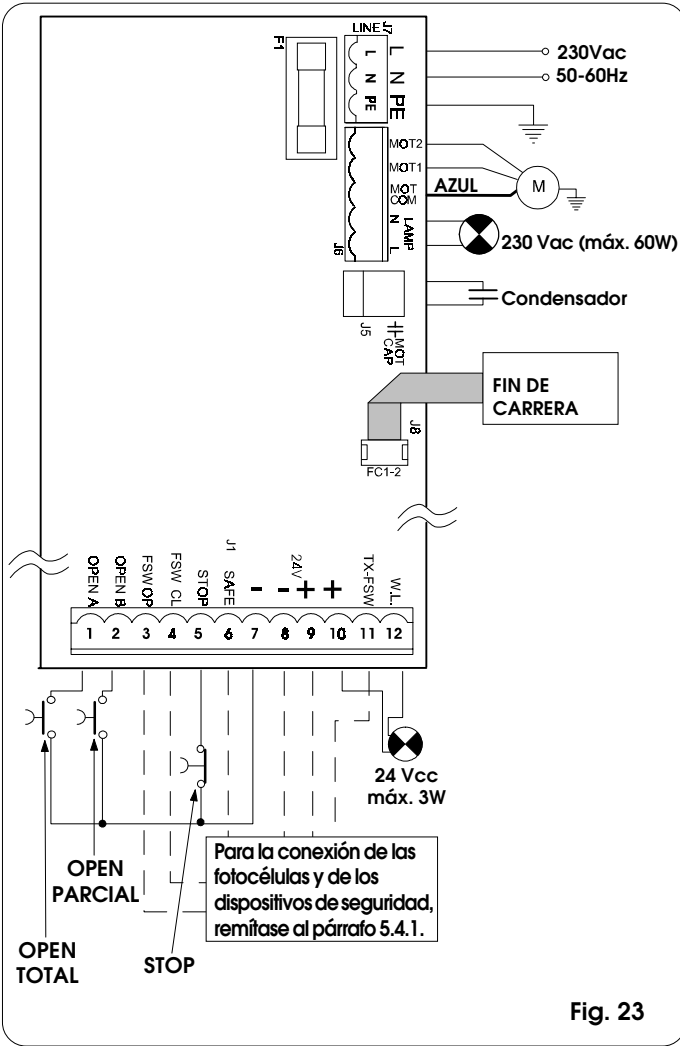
F1

LINE J7

L N PE

L N PE

230Vac
50-60Hz

MOT2
MOT1
MOT COM
LAMP N L
J6

AZUL

M

230 Vac (máx. 60W)

J5
MOT CAP

Condensador

J8
FC1-2

FIN DE CARRERA

J1

OPEN A
OPEN B
FSW OP
FSW CL
STOP
SAFE
-
-
24V
+
+
TX-FSW
W.L.

1 2 3 4 5 6 7 8 9 10 11 12

24 Vcc
máx. 3W

Para la conexión de las fotocélulas y de los dispositivos de seguridad, remítase al párrafo 5.4.1.

OPEN PARCIAL

OPEN TOTAL

STOP

Fig. 23